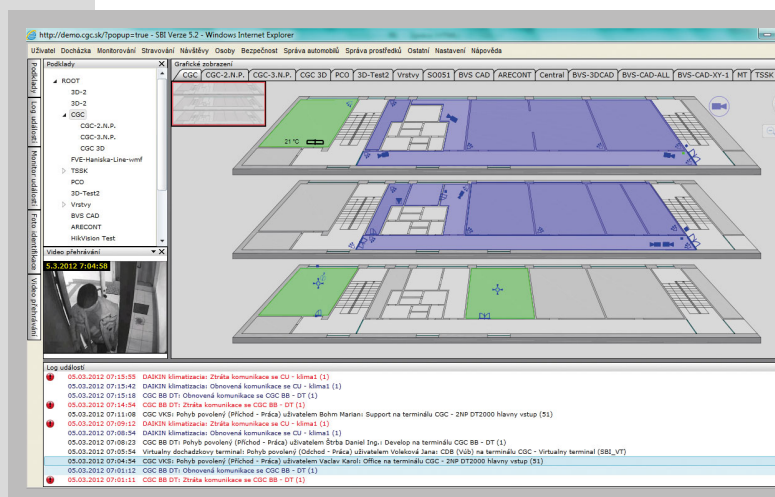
http://demo.cgc.sk/?popup=true - SBI Verze 5.2 - Windows Internet Explorer

Uživatel Docházka Monitorování Stravování Návštěvy Osoby Bezpečnost Správa automobilů Správa prostředků Ostatní Nastavení Nápověda

Podklady
Log událostí
Monitor událostí
Foto identifikace
Video přehrávání

Podklady
ROOT
3D-2
3D-2
CGC
CGC-2.N.P.
CGC-3.N.P.
CGC 3D
FVE-Haniska-Line-wmf
TSSK
PCO
3D-Test2
Vrstvy
BVS CAD
ARECONT
HikVision Test

Video přehrávání
5.3.2012 7:04:58

Grafické zobrazení
CGC | CGC-2.N.P. | CGC-3.N.P. | CGC 3D | PCO | 3D-Test2 | Vrstvy | SO051 | BVS CAD | ARECONT | Central | BVS-3DCAD | BVS-CAD-ALL | BVS-CAD-XY-1 | MT | TSSK

21 °C

Log událostí
05.03.2012 07:15:55 DAIKIN klimatizacia: Ztráta komunikace se CU - klima1 (1)
05.03.2012 07:15:42 DAIKIN klimatizacia: Obnovená komunikace se CU - klima1 (1)
05.03.2012 07:15:18 CGC BB DT: Obnovená komunikace se CGC BB - DT (1)
05.03.2012 07:14:54 CGC BB DT: Ztráta komunikace se CGC BB - DT (1)
05.03.2012 07:11:08 CGC VKS: Pohyb povolený (Příchod - Práca) uživatelem Bohm Marian: Support na terminálu CGC - 2NP DT2000 hlavny vstup (51)
05.03.2012 07:09:12 DAIKIN klimatizacia: Ztráta komunikace se CU - klima1 (1)
05.03.2012 07:08:54 DAIKIN klimatizacia: Obnovená komunikace se CU - klima1 (1)
05.03.2012 07:08:23 CGC BB DT: Pohyb povolený (Příchod - Práca) uživatelem Štrba Daniel Ing.: Develop na terminálu CGC BB - DT (1)
05.03.2012 07:05:54 Virtualny dochadzkovy terminal: Pohyb povolený (Odchod - Práca) uživatelem Voleková Jana: CDB (Vúb) na terminálu CGC - Virtualny terminal (SBI_VT)
05.03.2012 07:04:54 CGC VKS: Pohyb povolený (Příchod - Práca) uživatelem Vaclav Karol: Office na terminálu CGC - 2NP DT2000 hlavny vstup (51)
05.03.2012 07:01:12 CGC BB DT: Obnovená komunikace se CGC BB - DT (1)
05.03.2012 07:01:11 CGC BB DT: Ztráta komunikace se CGC BB - DT (1)